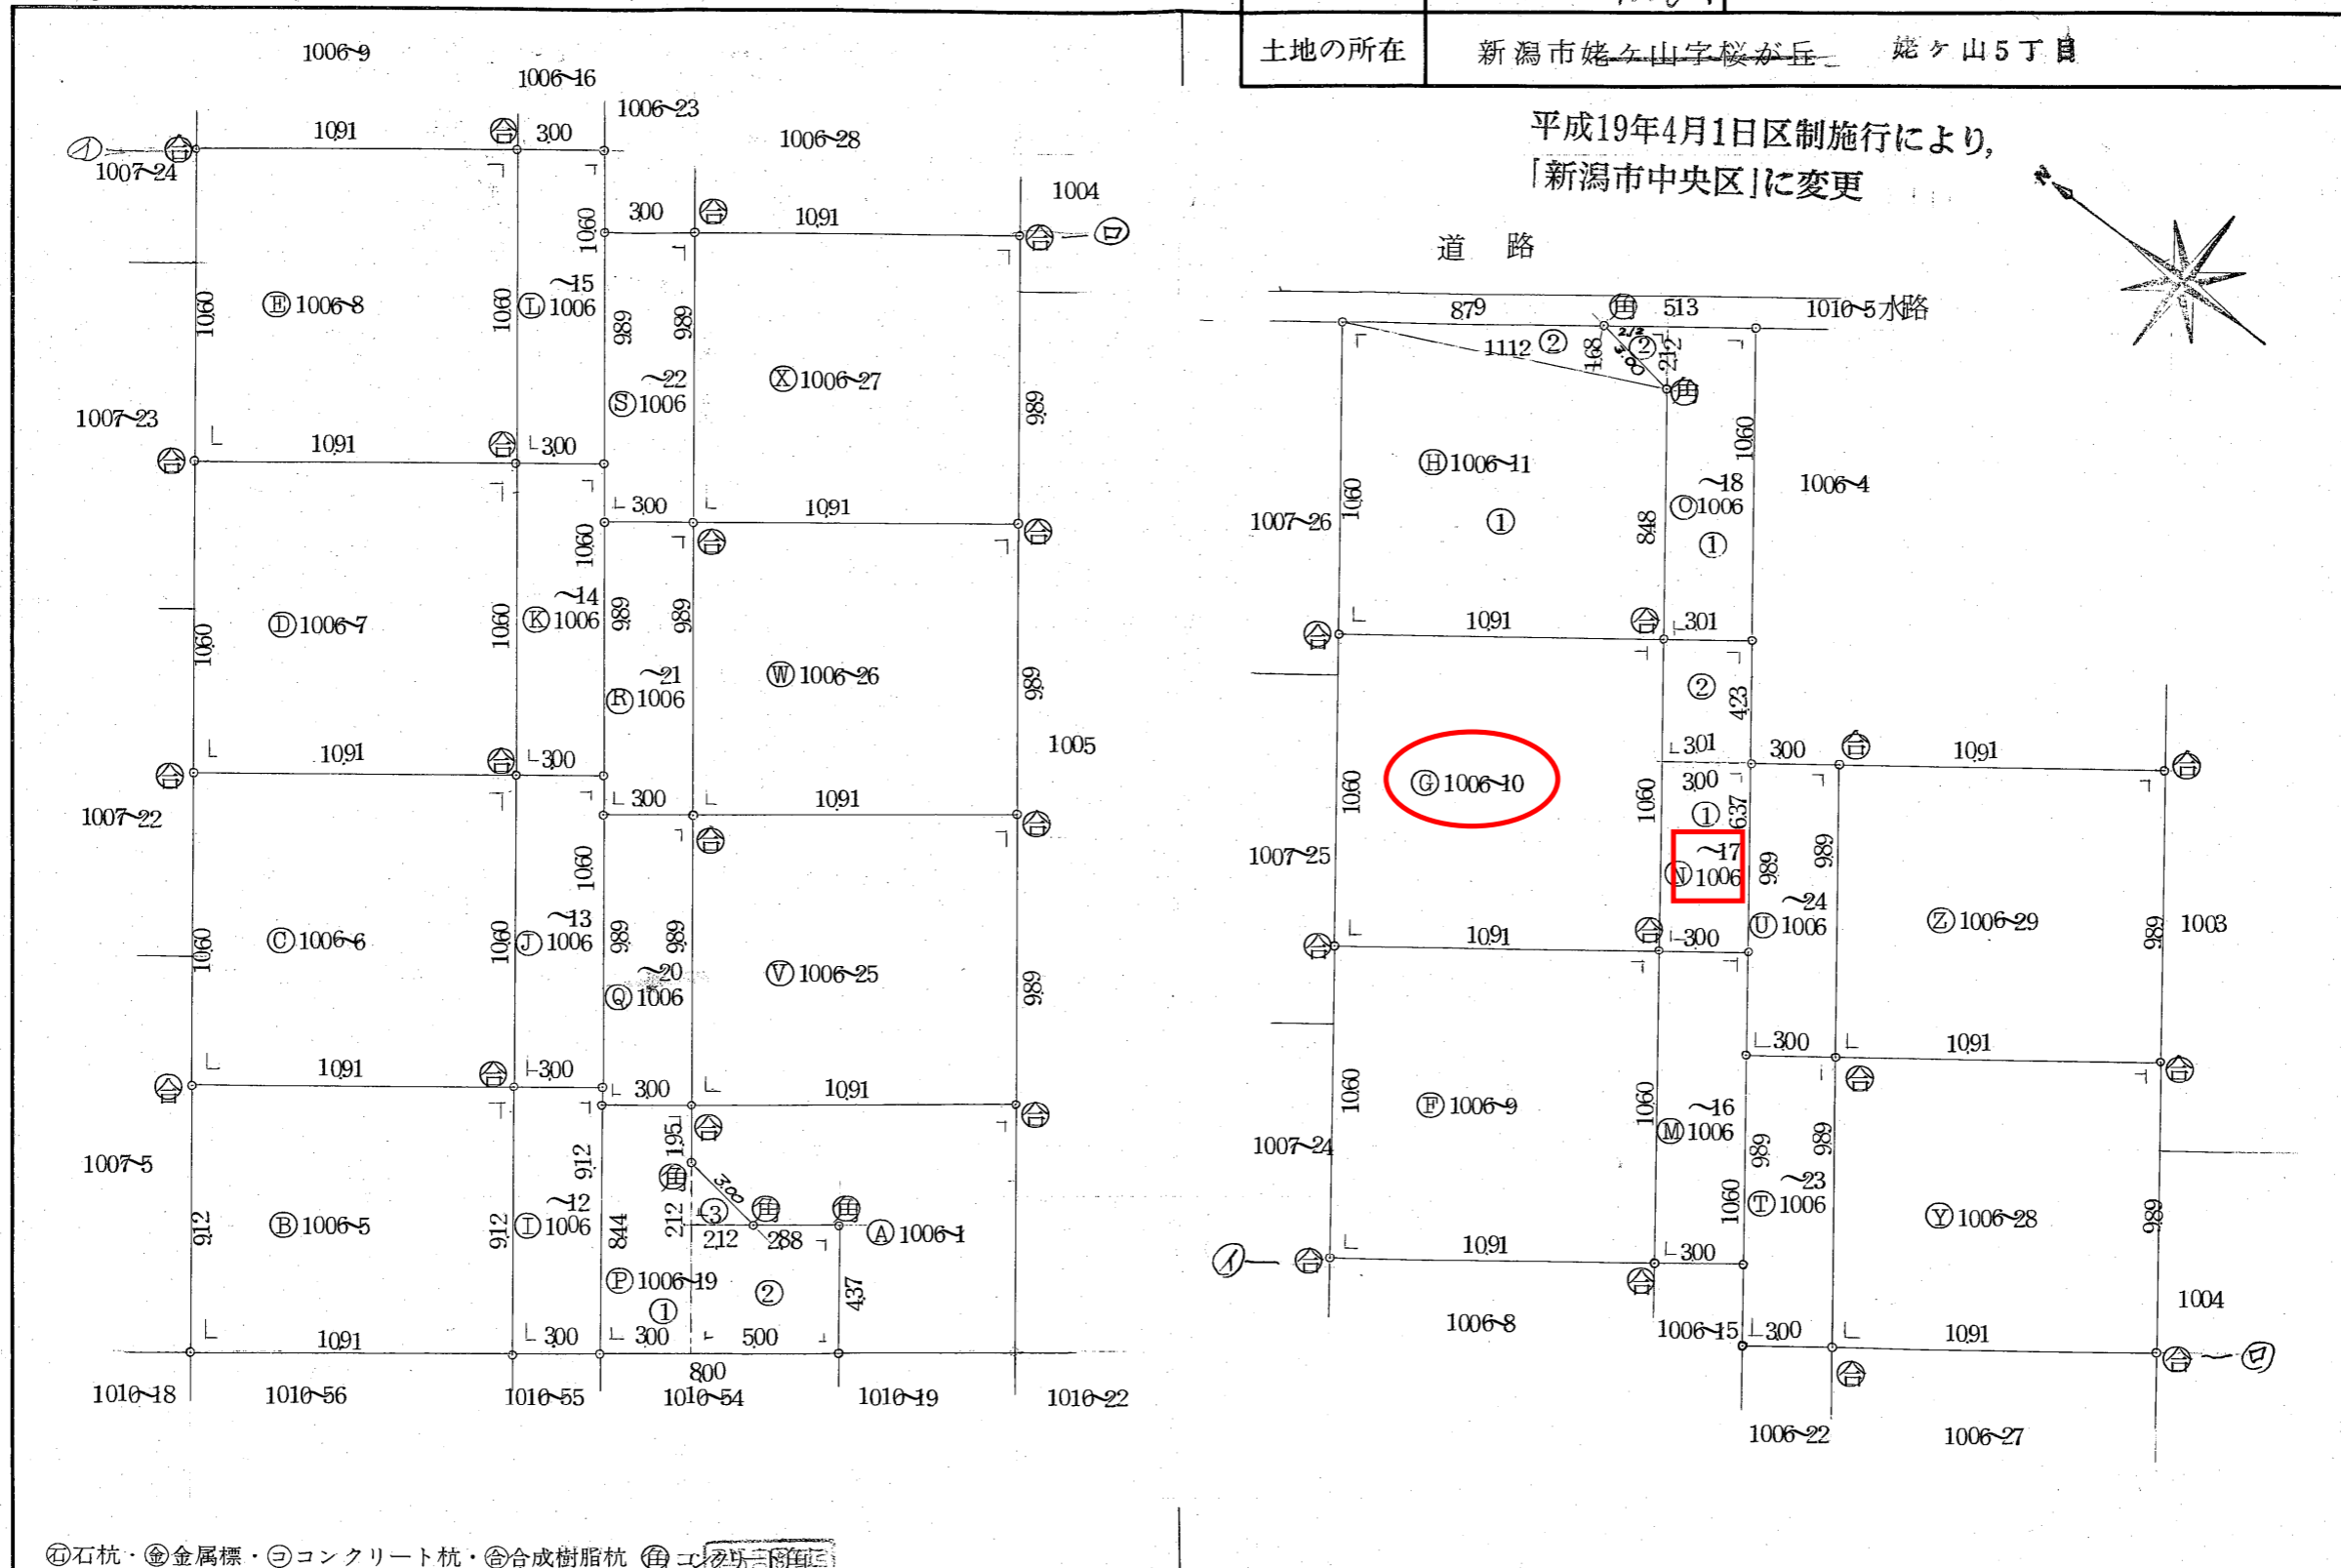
| 土地の所在 | 新潟市姥ヶ山字桜が丘 姥ヶ山5丁目 |
|---|---|

平成19年4月1日区制施行により、「新潟市中央区」に変更

道 路

1006-9
1006-16
1006-23
1006-28
1004
1091 300
1007-24
300 1091
1060
1060
Ⓔ1006-8
~15
Ⓛ1006
989
989
~22
Ⓢ1006
Ⓧ1006-27
989
1007-23
1091 300
300 1091
1060
1060
Ⓓ1006-7
~14
Ⓚ1006
989
989
~21
Ⓡ1006
Ⓦ1006-26
989
1005
1091 300
300 1091
1007-22
1060
1060
Ⓒ1006-6
~13
Ⓙ1006
989
989
~20
Ⓠ1006
Ⓥ1006-25
989
1091 300
300 1091
1007-5
912
Ⓑ1006-5
912
~12
Ⓘ1006
912
195
300
844
212
③
212 288
Ⓐ1006-1
Ⓟ1006-19
①
②
437
1091 300 300 500
800
1010-18
1010-56
1010-55
1010-54
1010-19
1010-22

879 513 1010-5水路
1112 ②
168
②
212
Ⓗ1006-11
①
1060
~18
Ⓞ1006
①
848
1006-4
1007-26
1060
1091 301
②
423
301 300 1091
Ⓖ1006-10
1060
300
①
637
~17
Ⓝ1006
989
989
~24
Ⓤ1006
Ⓩ1006-29
989
1003
1007-25
1060
1091 300
300 1091
1060
Ⓕ1006-9
1060
~16
Ⓜ1006
989
989
~23
Ⓣ1006
1060
Ⓨ1006-28
989
1007-24
1091 300
1006-8
1006-15 300 1091
1004
1006-22
1006-27

㊍石杭・㊎金属標・㊋コンクリート杭・㊌合成樹脂杭 ㊐コンクリート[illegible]